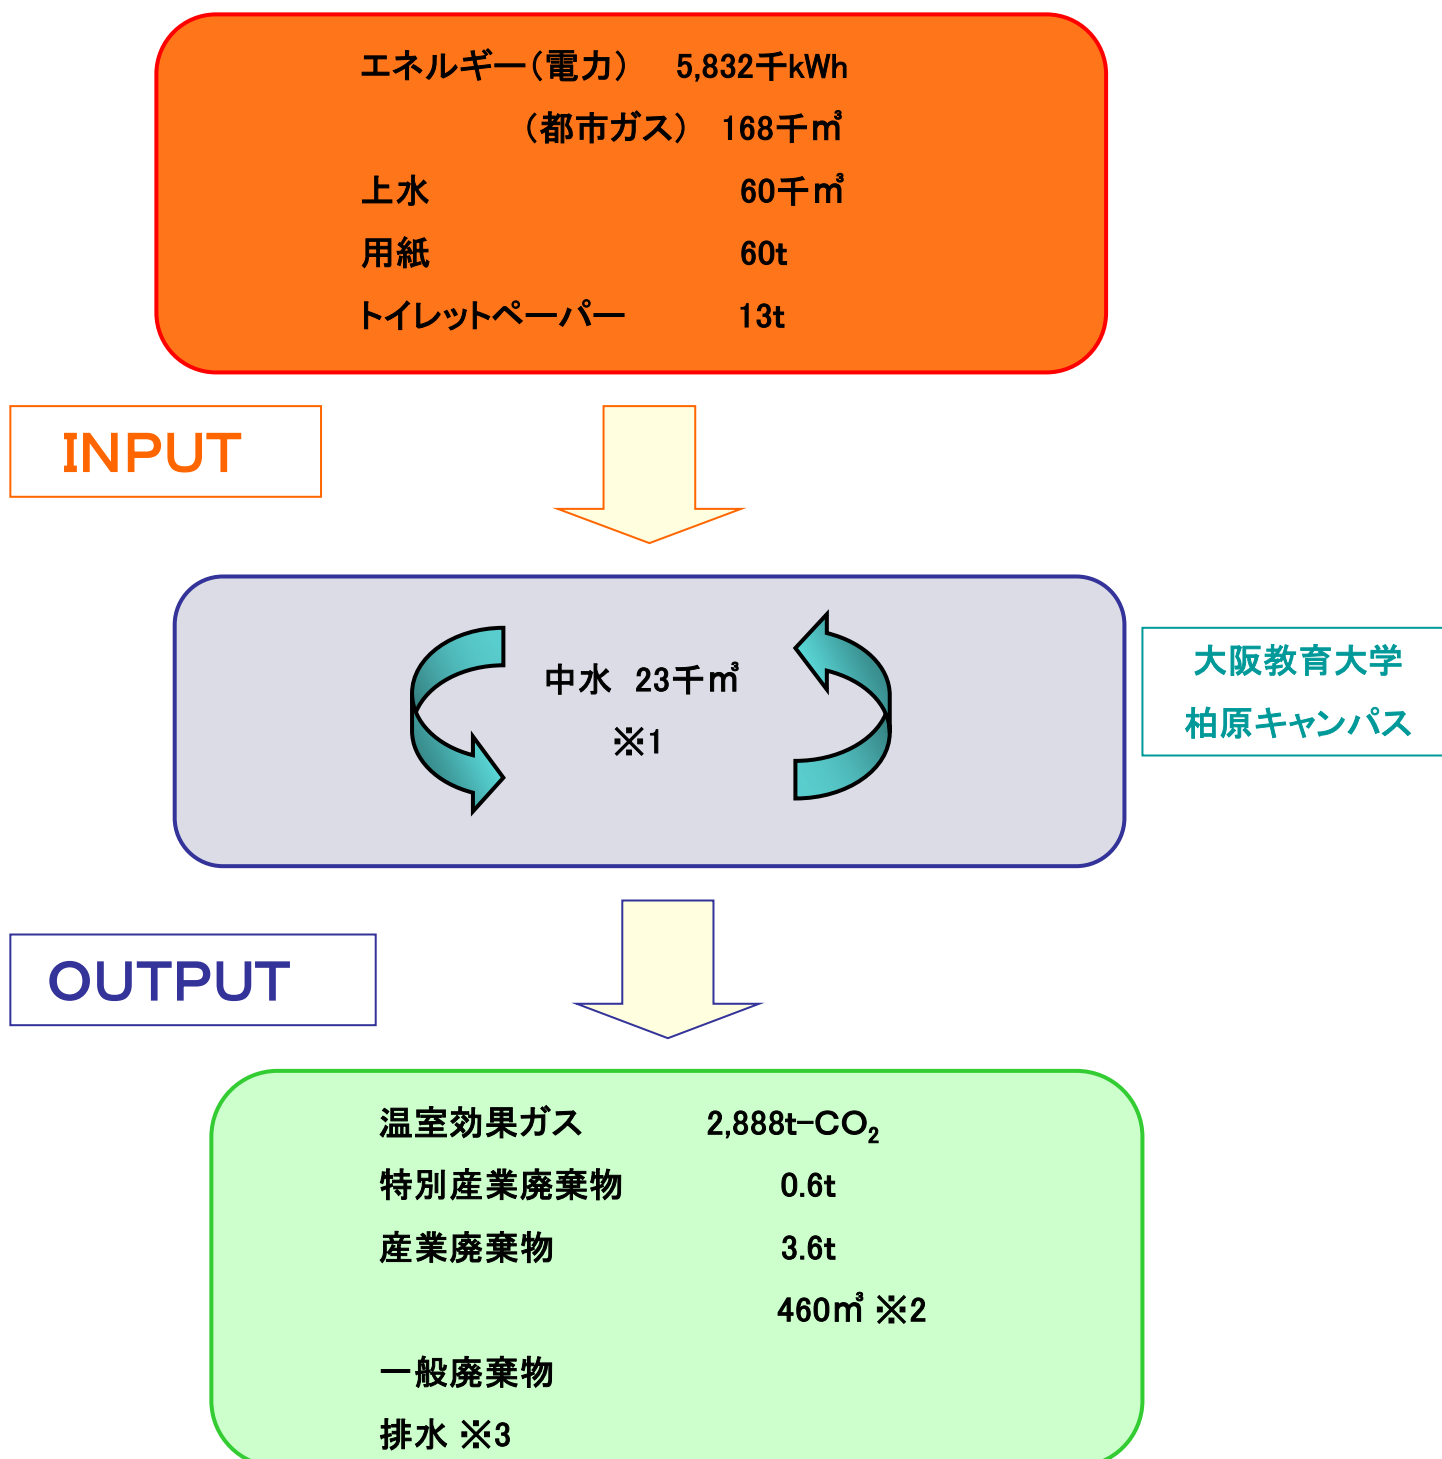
エネルギー（電力）　5,832千kWh

（都市ガス）　168千㎥

上水　60千㎥

用紙　60t

トイレットペーパー　13t

INPUT

中水　23千㎥

※1

大阪教育大学

柏原キャンパス

OUTPUT

温室効果ガス　2,888t-$CO_2$

特別産業廃棄物　0.6t

産業廃棄物　3.6t

460㎥ ※2

一般廃棄物

排水 ※3